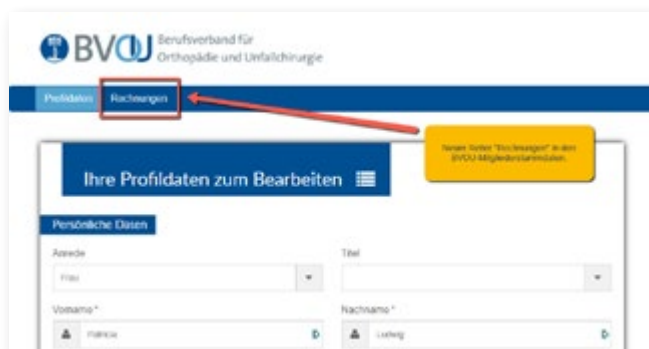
BVOU Berufsverband für Orthopädie und Unfallchirurgie

Profildaten Rechnungen

Neuer Reiter "Rechnungen" in den BVOU-Mitgliederstammdaten.

Ihre Profildaten zum Bearbeiten

Persönliche Daten

Anrede
Frau

Titel

Vorname *
Patricia

Nachname *
Ludwig